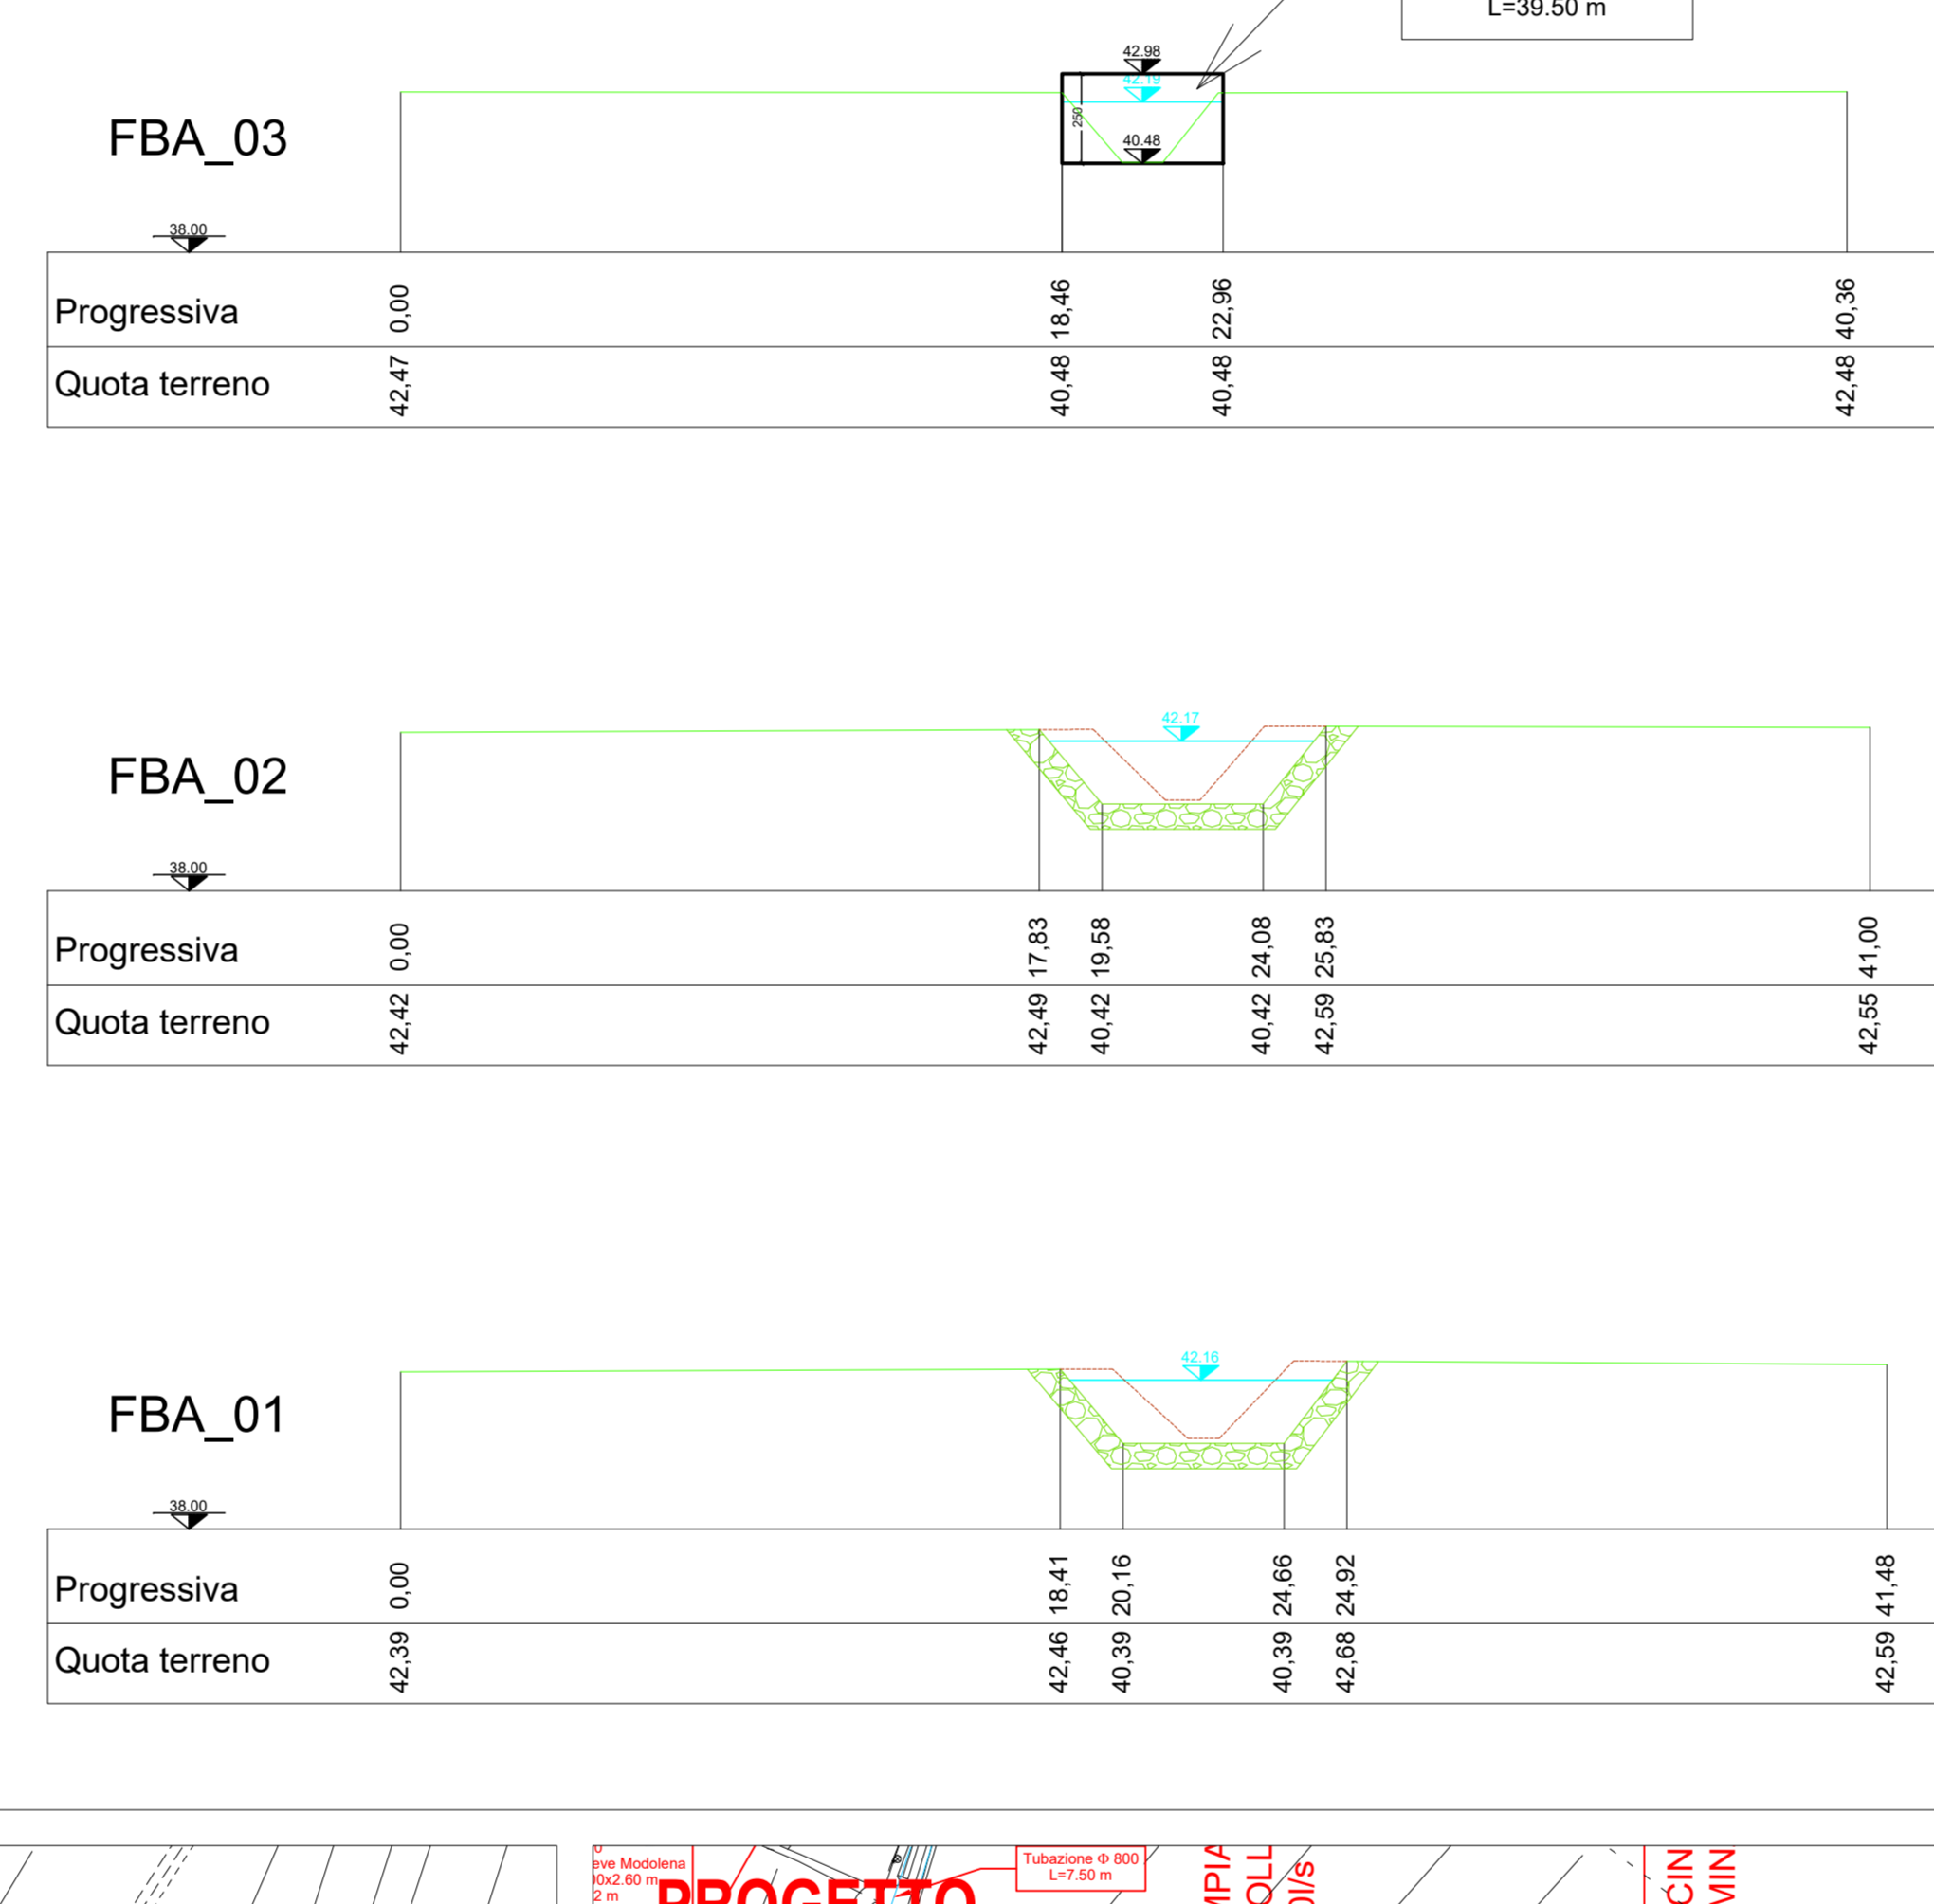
L=39.50 m

42.98
42.19
250
40.48

FBA_03

38.00

| Progressiva | 0,00 | 18,46 | 22,96 | 40,36 |
|---|---|---|---|---|
| Quota terreno | 42,47 | 40,48 | 40,48 | 42,48 |

42.17

FBA_02

38.00

| Progressiva | 0,00 | 17,83 | 19,58 | 24,08 | 25,83 | 41,00 |
|---|---|---|---|---|---|---|
| Quota terreno | 42,42 | 42,49 | 40,42 | 40,42 | 42,59 | 42,55 |

42.16

FBA_01

38.00

| Progressiva | 0,00 | 18,41 | 20,16 | 24,66 | 24,92 | 41,48 |
|---|---|---|---|---|---|---|
| Quota terreno | 42,39 | 42,46 | 40,39 | 40,39 | 42,68 | 42,59 |

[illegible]eve Modolena
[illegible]0x2.60 m
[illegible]2 m
PROGETTO
Tubazione Φ 800
L=7.50 m
MPIA
OLL
0l/s
CIN
MIN